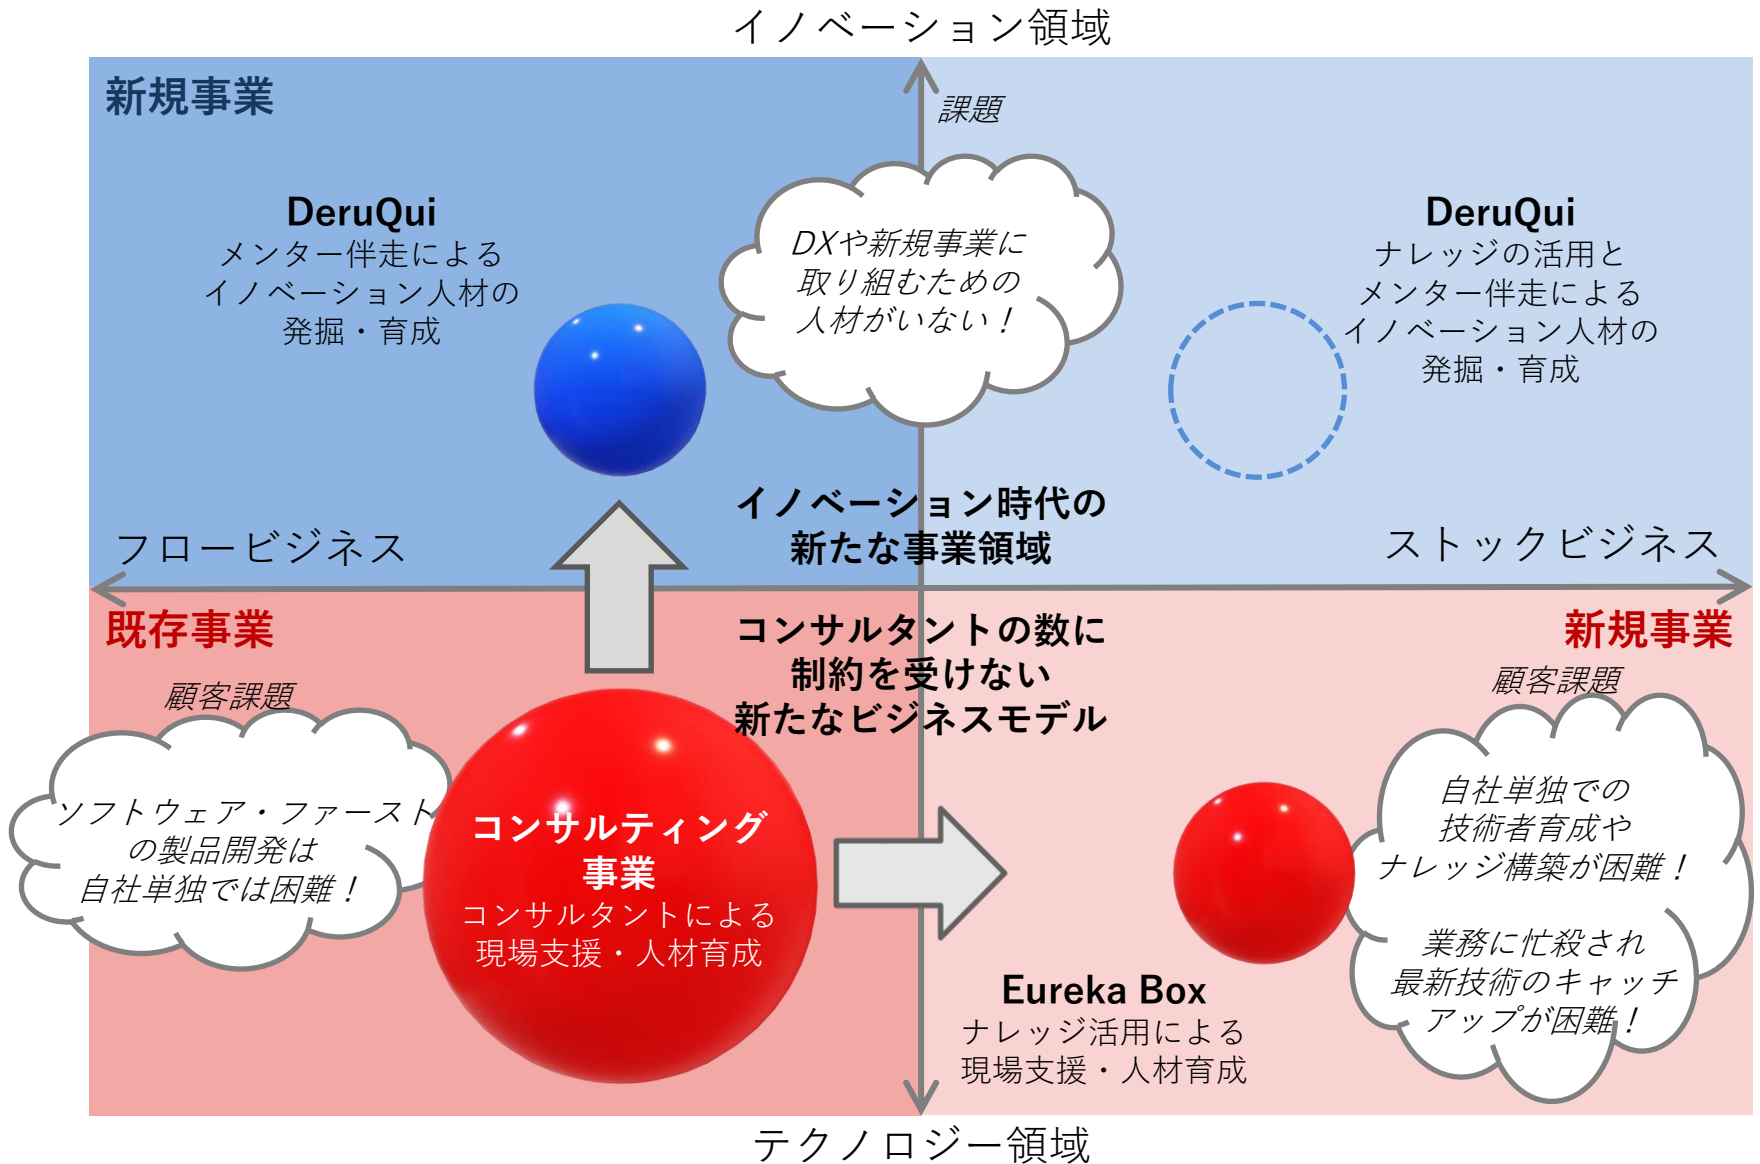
イノベーション領域

新規事業

課題

DeruQui
メンター伴走による
イノベーション人材の
発掘・育成

DXや新規事業に
取り組むための
人材がいない！

DeruQui
ナレッジの活用と
メンター伴走による
イノベーション人材の
発掘・育成

イノベーション時代の
新たな事業領域

フロービジネス

ストックビジネス

既存事業

新規事業

コンサルタントの数に
制約を受けない
新たなビジネスモデル

顧客課題

顧客課題

ソフトウェア・ファースト
の製品開発は
自社単独では困難！

コンサルティング
事業
コンサルタントによる
現場支援・人材育成

自社単独での
技術者育成や
ナレッジ構築が困難！

業務に忙殺され
最新技術のキャッチ
アップが困難！

Eureka Box
ナレッジ活用による
現場支援・人材育成

テクノロジー領域